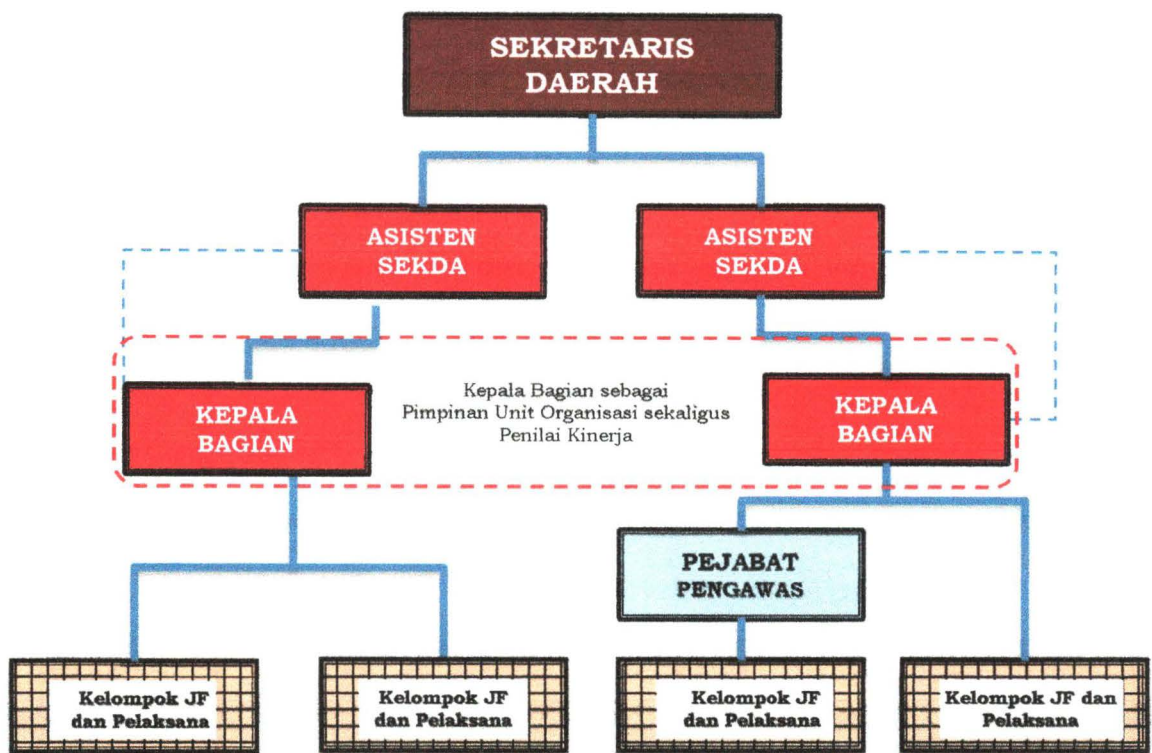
SEKRETARIS DAERAH

ASISTEN SEKDA

ASISTEN SEKDA

KEPALA BAGIAN

Kepala Bagian sebagai Pimpinan Unit Organisasi sekaligus Penilai Kinerja

KEPALA BAGIAN

PEJABAT PENGAWAS

Kelompok JF dan Pelaksana

Kelompok JF dan Pelaksana

Kelompok JF dan Pelaksana

Kelompok JF dan Pelaksana